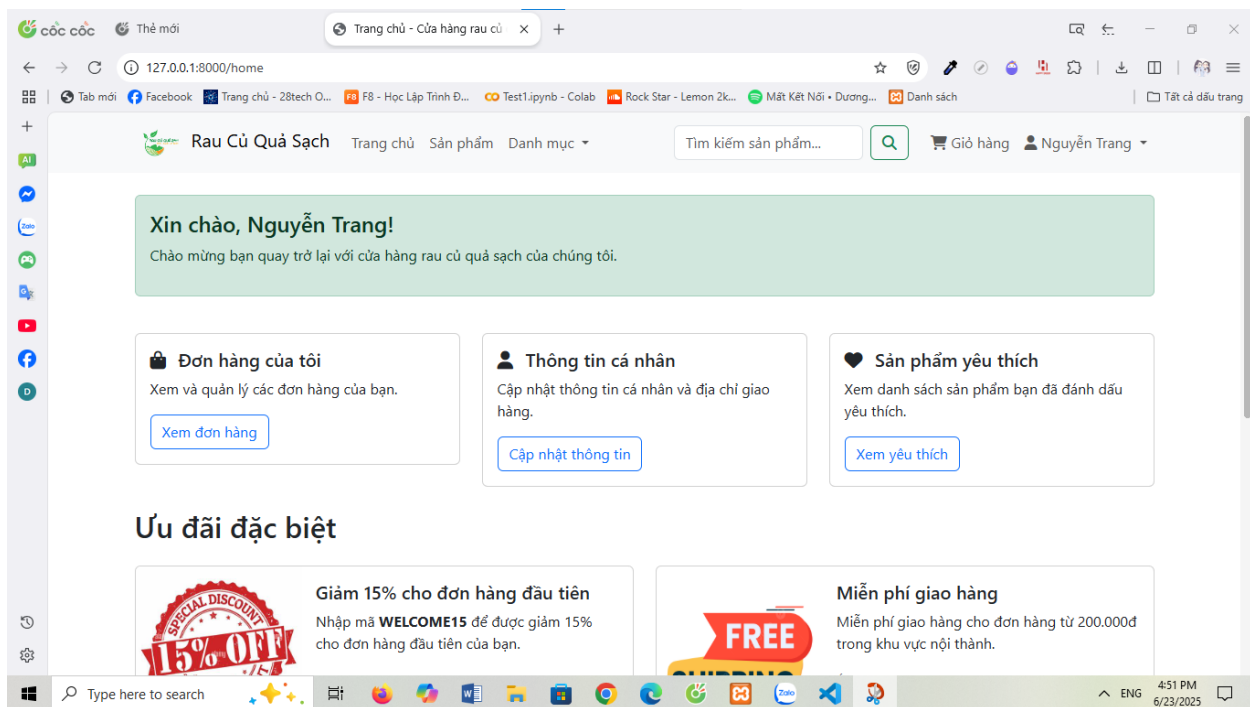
Cốc Cốc   Thẻ mới   Trang chủ - Cửa hàng rau củ   ×   +

127.0.0.1:8000/home

Tab mới   Facebook   Trang chủ - 28tech O...   F8 - Học Lập Trình Đ...   Test1.ipynb - Colab   Rock Star - Lemon 2k...   Mất Kết Nối • Dương...   Danh sách   Tất cả dấu trang

Rau Củ Quả Sạch   Trang chủ   Sản phẩm   Danh mục   Tìm kiếm sản phẩm...   Giỏ hàng   Nguyễn Trang

Xin chào, Nguyễn Trang!

Chào mừng bạn quay trở lại với cửa hàng rau củ quả sạch của chúng tôi.

Đơn hàng của tôi

Xem và quản lý các đơn hàng của bạn.

Xem đơn hàng

Thông tin cá nhân

Cập nhật thông tin cá nhân và địa chỉ giao hàng.

Cập nhật thông tin

Sản phẩm yêu thích

Xem danh sách sản phẩm bạn đã đánh dấu yêu thích.

Xem yêu thích

Ưu đãi đặc biệt

SPECIAL DISCOUNT 15% OFF

Giảm 15% cho đơn hàng đầu tiên

Nhập mã **WELCOME15** để được giảm 15% cho đơn hàng đầu tiên của bạn.

FREE SHIPPING

Miễn phí giao hàng

Miễn phí giao hàng cho đơn hàng từ 200.000đ trong khu vực nội thành.

Type here to search   ENG   4:51 PM 6/23/2025